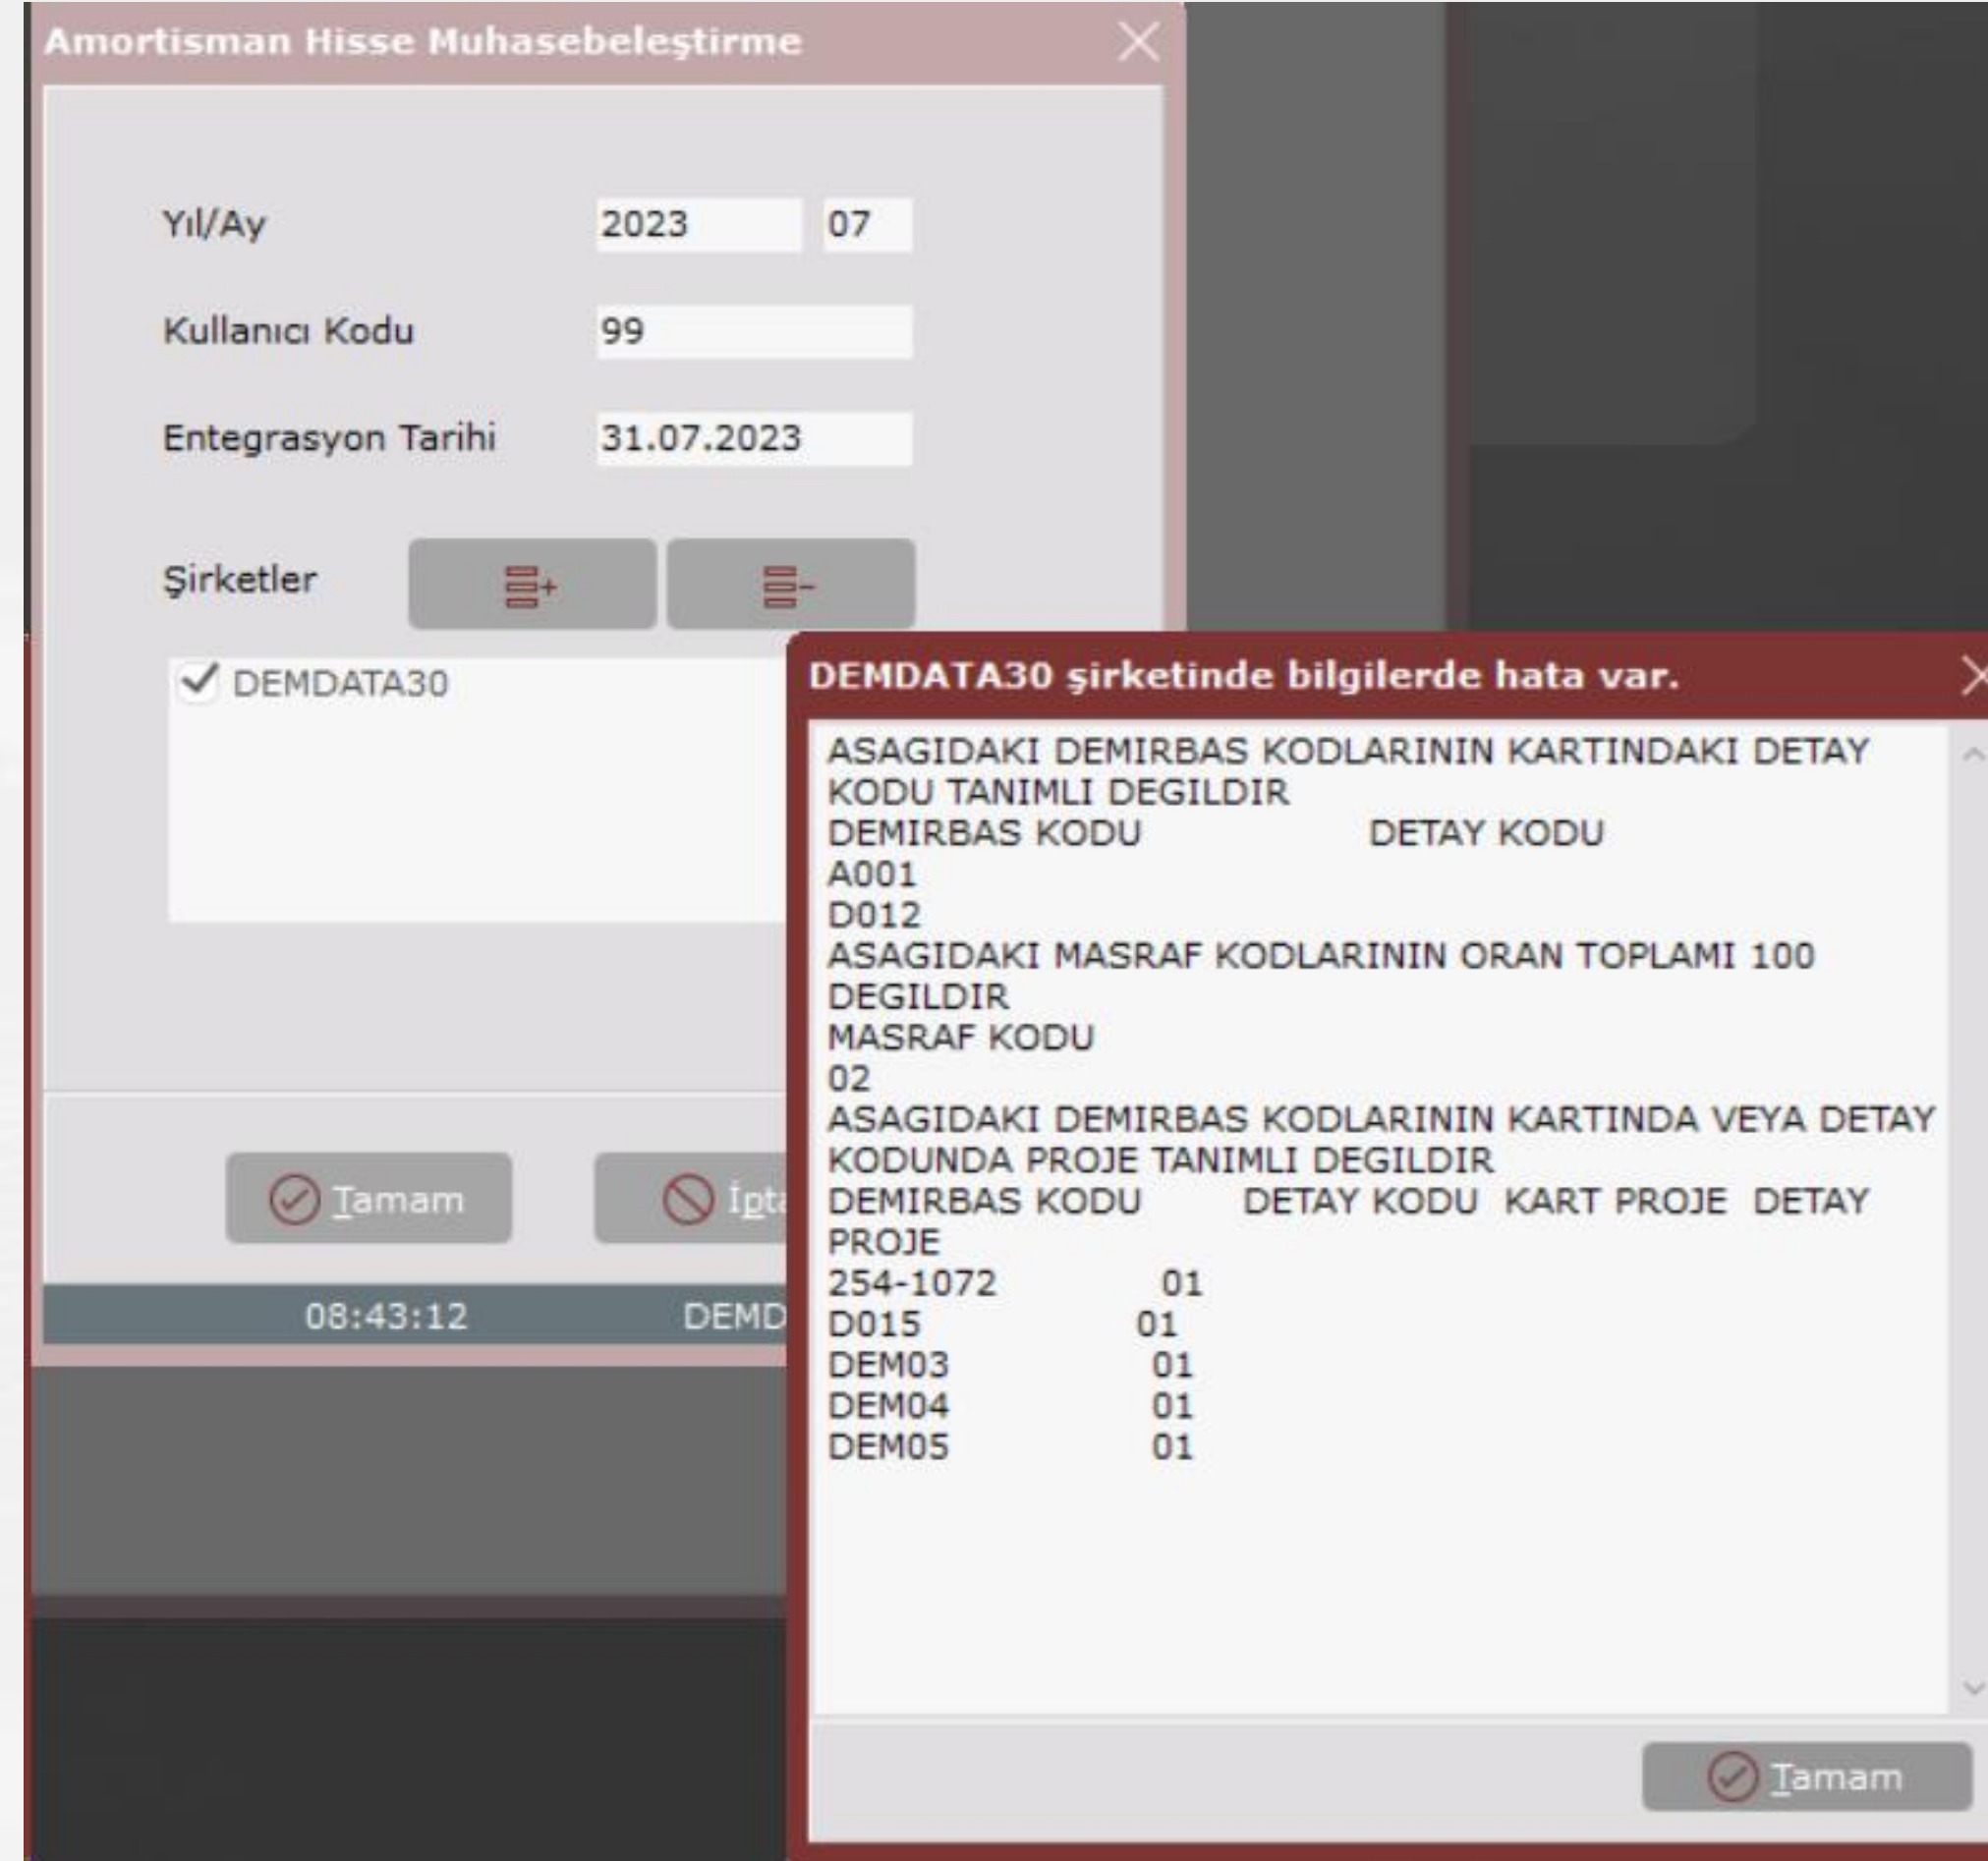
Amortisman Hisse Muhasebeleştirme

Yıl/Ay 2023 07

Kullanıcı Kodu 99

Entegrasyon Tarihi 31.07.2023

Şirketler

DEMDATA30

Tamam İpt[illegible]

08:43:12 DEMD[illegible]

DEMDATA30 şirketinde bilgilerde hata var.

ASAGIDAKI DEMIRBAS KODLARININ KARTINDAKI DETAY KODU TANIMLI DEGILDIR
DEMIRBAS KODU DETAY KODU
A001
D012
ASAGIDAKI MASRAF KODLARININ ORAN TOPLAMI 100 DEGILDIR
MASRAF KODU
02
ASAGIDAKI DEMIRBAS KODLARININ KARTINDA VEYA DETAY KODUNDA PROJE TANIMLI DEGILDIR
DEMIRBAS KODU DETAY KODU KART PROJE DETAY PROJE
254-1072 01
D015 01
DEM03 01
DEM04 01
DEM05 01

Tamam